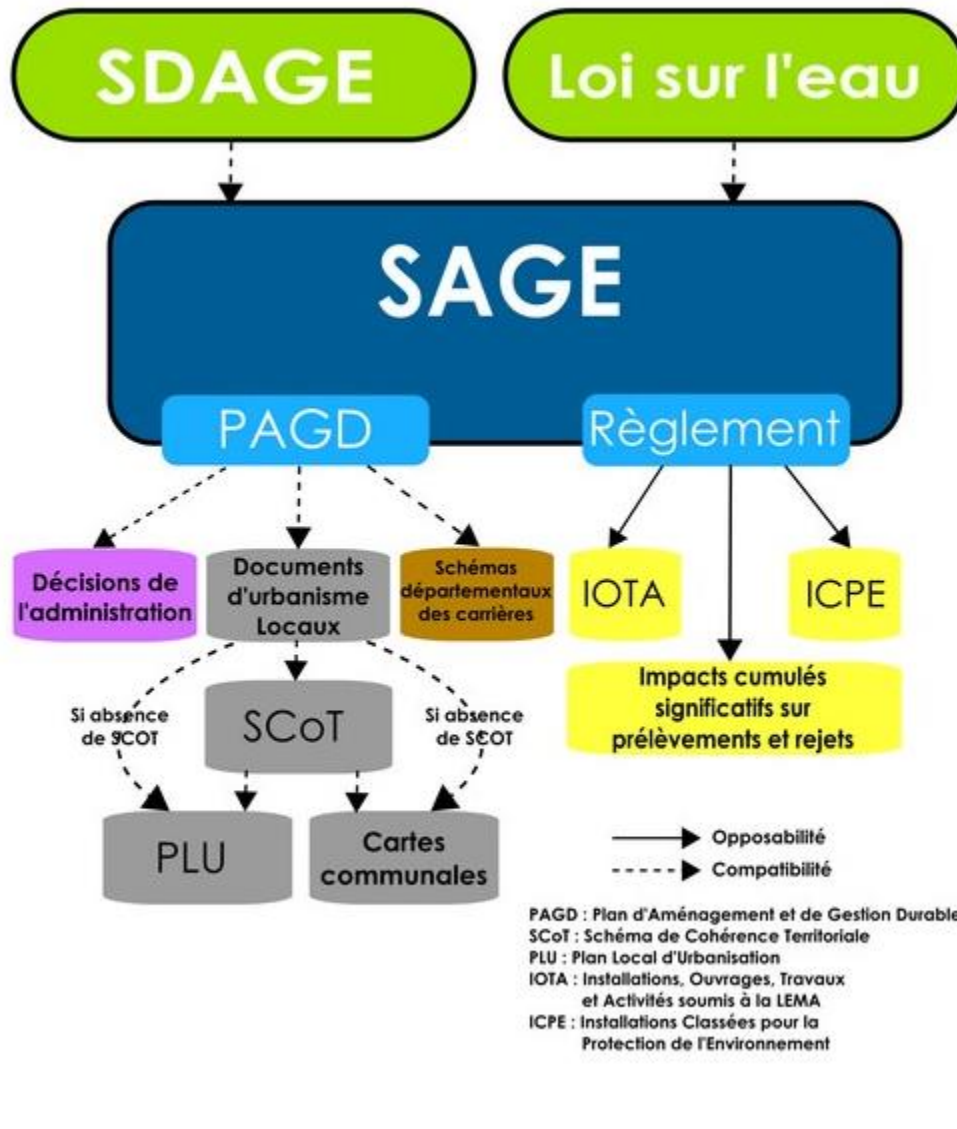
SDAGE

Loi sur l'eau

SAGE

PAGD

Règlement

Décisions de l'administration

Documents d'urbanisme Locaux

Schémas départementaux des carrières

IOTA

ICPE

Impacts cumulés significatifs sur prélèvements et rejets

Si absence de SCOT

SCoT

Si absence de SCOT

PLU

Cartes communales

Opposabilité

Compatibilité

PAGD : Plan d'Aménagement et de Gestion Durable
SCoT : Schéma de Cohérence Territoriale
PLU : Plan Local d'Urbanisation
IOTA : Installations, Ouvrages, Travaux et Activités soumis à la LEMA
ICPE : Installations Classées pour la Protection de l'Environnement